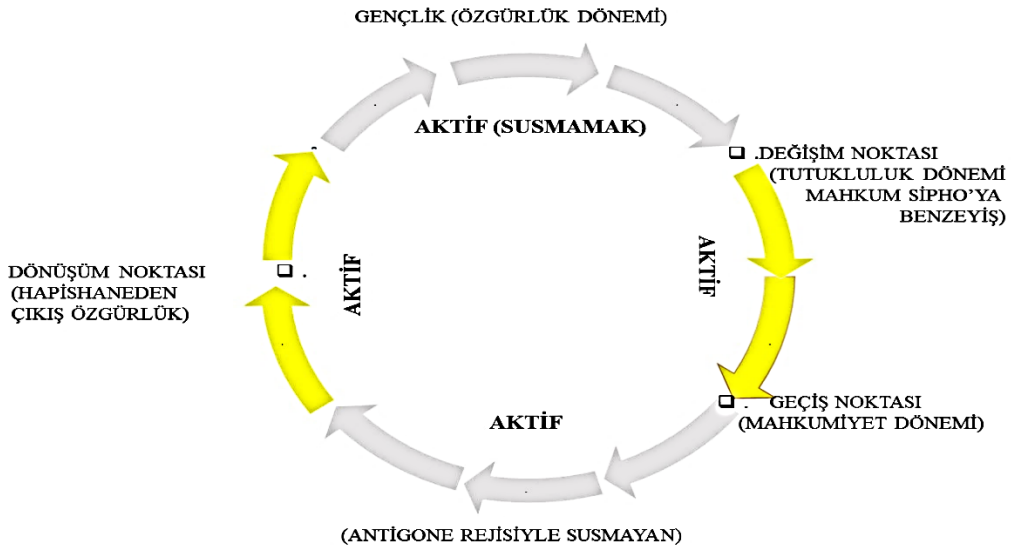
GENÇLİK (ÖZGÜRLÜK DÖNEMİ)

AKTİF (SUSMAMAK)

.DEĞİŞİM NOKTASI (TUTUKLULUK DÖNEMİ MAHKUM SİPHO'YA BENZEYİŞ)

AKTİF

. GEÇİŞ NOKTASI (MAHKUMİYET DÖNEMİ)

AKTİF

(ANTİGONE REJİSİYLE SUSMAYAN)

AKTİF

DÖNÜŞÜM NOKTASI (HAPİSHANEDEN ÇIKIŞ ÖZGÜRLÜK)